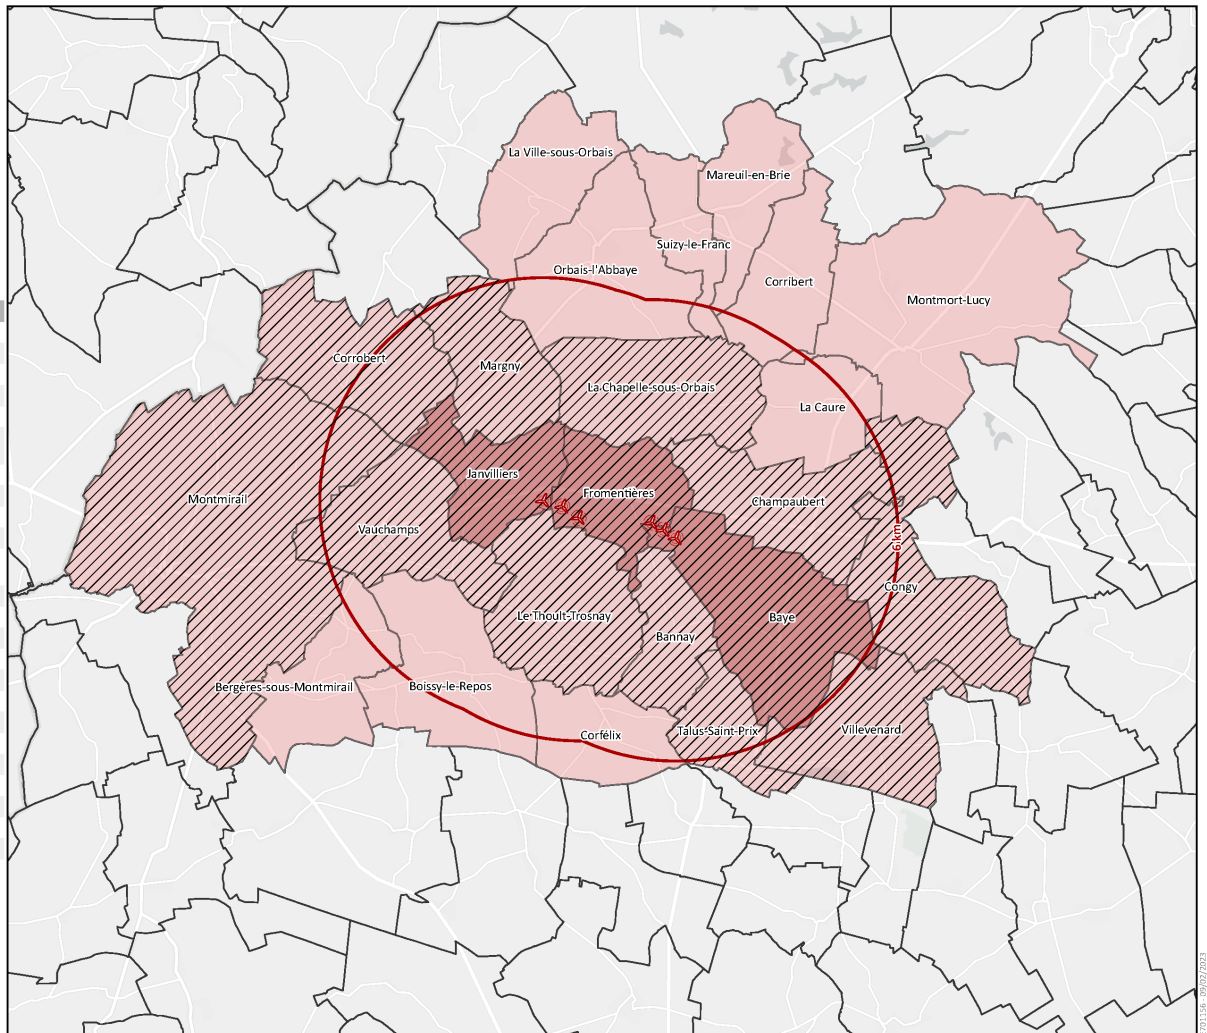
La Ville-sous-Orbais
Mareuil-en-Brie
Suizy-le-Franc
Orbais-l'Abbaye
Corribert
Montmort-Lucy
Corrobert
Margny
La-Chapelle-sous-Orbais
La Caure
Janvilliers
Fromentières
Champaubert
Montmirail
Vauchamps
6 km
Congy
Le Thoult-Trosnay
Bannay
Baye
Bergères-sous-Montmirail
Boissy-le-Repos
Talus-Saint-Prix
Villevenard
Corfélix
701156 - 09/02/2023